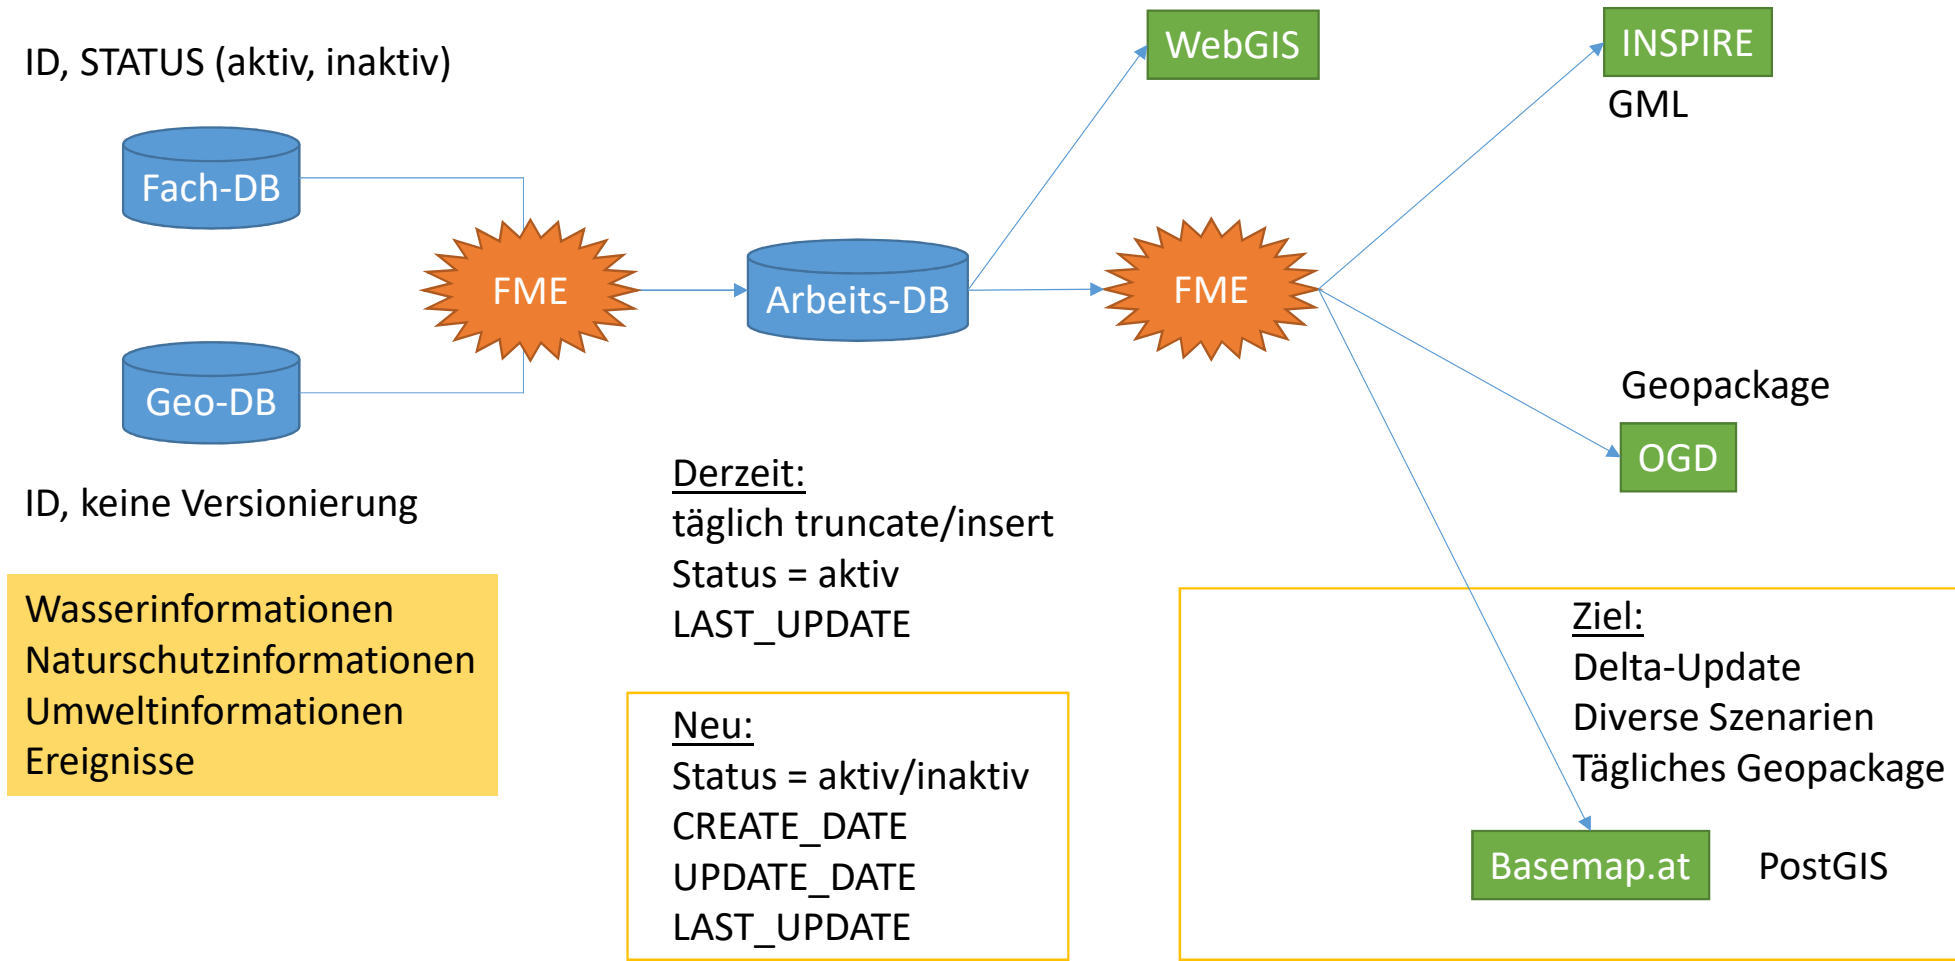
ID, STATUS (aktiv, inaktiv)

Fach-DB

Geo-DB

ID, keine Versionierung

FME

Arbeits-DB

WebGIS

FME

INSPIRE

GML

Geopackage

OGD

Wasserinformationen
Naturschutzinformationen
Umweltinformationen
Ereignisse

Derzeit:
täglich truncate/insert
Status = aktiv
LAST_UPDATE

Neu:
Status = aktiv/inaktiv
CREATE_DATE
UPDATE_DATE
LAST_UPDATE

Ziel:
Delta-Update
Diverse Szenarien
Tägliches Geopackage

Basemap.at

PostGIS